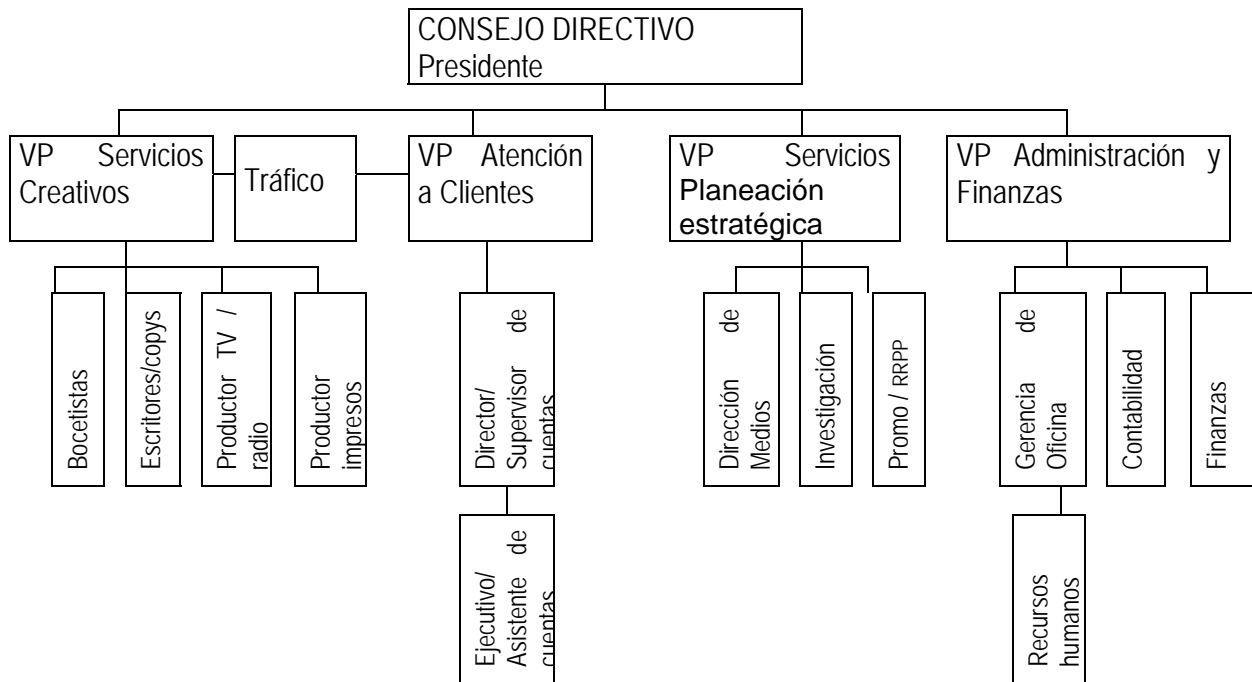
CONSEJO DIRECTIVO
Presidente

VP Servicios Creativos

Tráfico

VP Atención a Clientes

VP Servicios Planeación estratégica

VP Administración y Finanzas

Bocetistas

Escritores/copys

Productor TV / radio

Productor impresos

Director/ Supervisor de cuentas

Ejecutivo/ Asistente de cuentas

Dirección de Medios

Investigación

Promo / RRPP

Gerencia de Oficina

Recursos humanos

Contabilidad

Finanzas